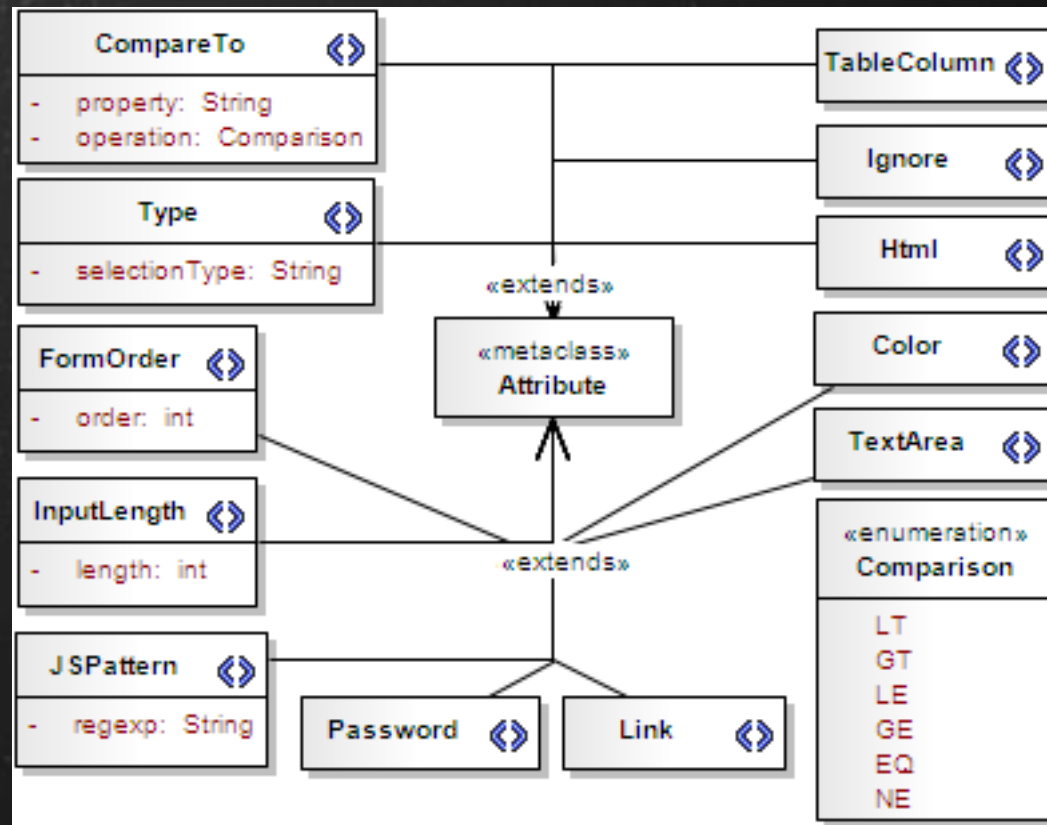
CompareTo
- property: String
- operation: Comparison

Type
- selectionType: String

TableColumn

Ignore

Html

«extends»

«metaclass»
Attribute

FormOrder
- order: int

Color

TextArea

InputLength
- length: int

«extends»

«enumeration»
Comparison
LT
GT
LE
GE
EQ
NE

JSPattern
- regexp: String

Password

Link